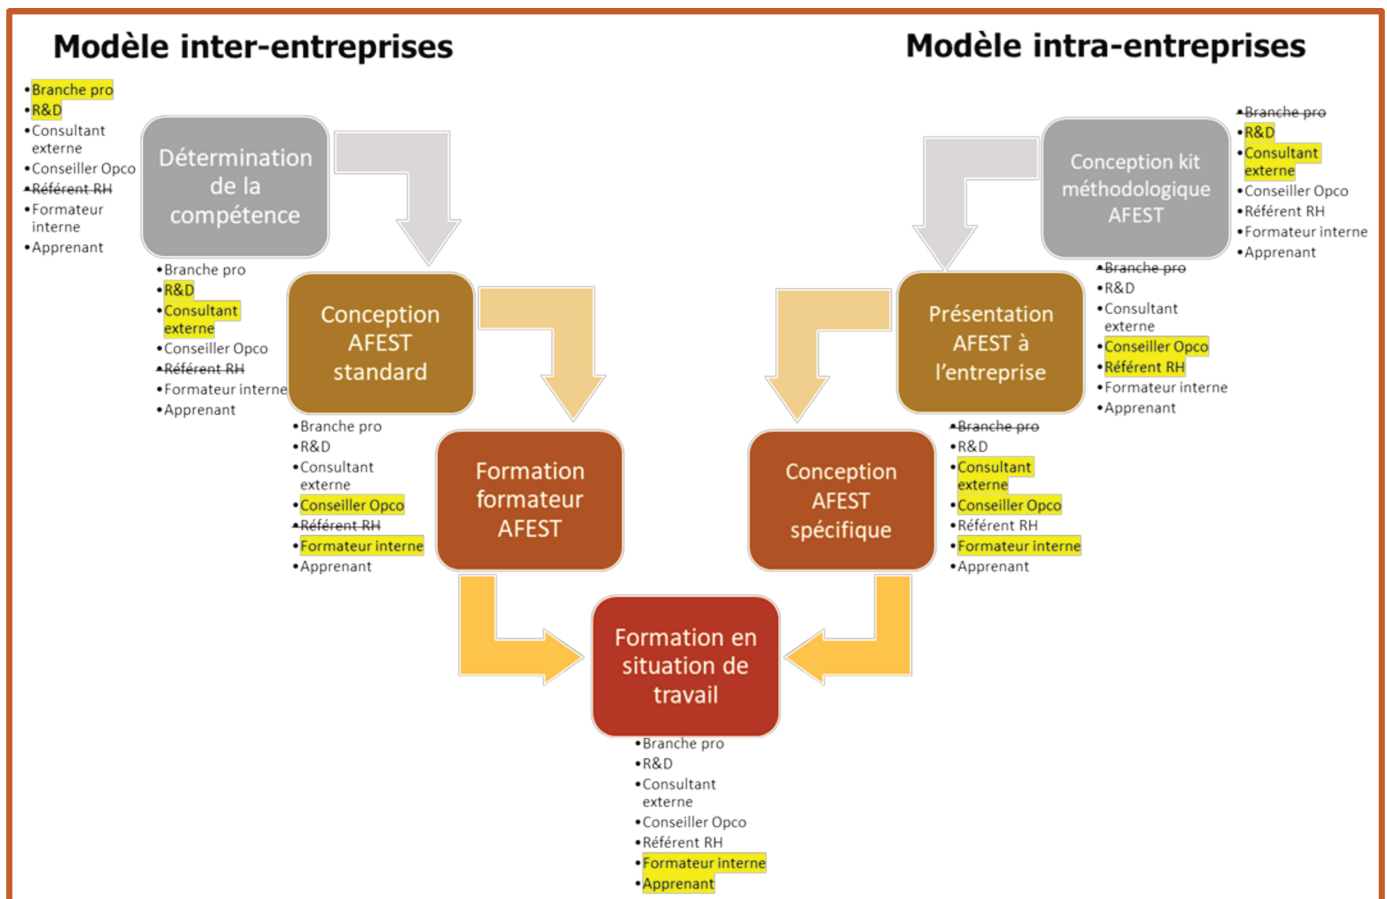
Modèle inter-entreprises

Modèle intra-entreprises

•Branche pro
•R&D
•Consultant externe
•Conseiller Opco
•~~Référent RH~~
•Formateur interne
•Apprenant

Détermination de la compétence

•Branche pro
•R&D
•Consultant externe
•Conseiller Opco
•~~Référent RH~~
•Formateur interne
•Apprenant

Conception AFEST standard

•Branche pro
•R&D
•Consultant externe
•Conseiller Opco
•~~Référent RH~~
•Formateur interne
•Apprenant

Formation formateur AFEST

Conception kit méthodologique AFEST

•~~Branche pro~~
•R&D
•Consultant externe
•Conseiller Opco
•Référent RH
•Formateur interne
•Apprenant

Présentation AFEST à l'entreprise

•~~Branche pro~~
•R&D
•Consultant externe
•Conseiller Opco
•Référent RH
•Formateur interne
•Apprenant

Conception AFEST spécifique

•~~Branche pro~~
•R&D
•Consultant externe
•Conseiller Opco
•Référent RH
•Formateur interne
•Apprenant

Formation en situation de travail

•Branche pro
•R&D
•Consultant externe
•Conseiller Opco
•Référent RH
•Formateur interne
•Apprenant